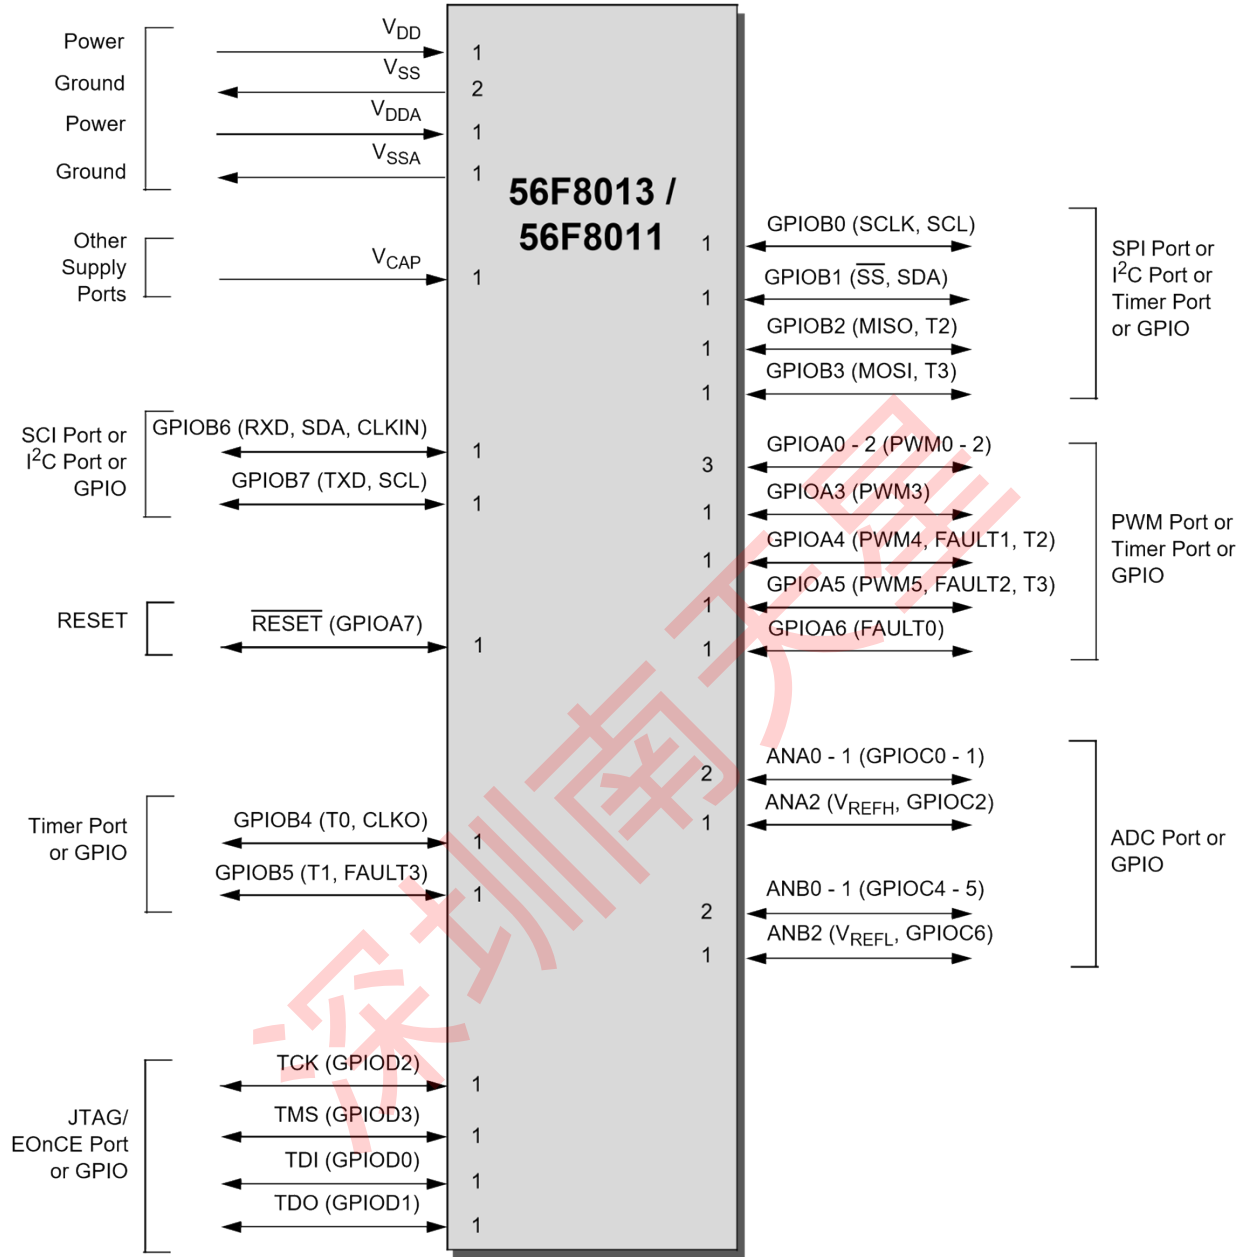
Power
$V_{DD}$
1
Ground
$V_{SS}$
2
Power
$V_{DDA}$
1
Ground
$V_{SSA}$
1

56F8013 / 56F8011

Other Supply Ports
$V_{CAP}$
1

GPIOB0 (SCLK, SCL) 1
GPIOB1 ($\overline{SS}$, SDA) 1
GPIOB2 (MISO, T2) 1
GPIOB3 (MOSI, T3) 1
SPI Port or I$^2$C Port or Timer Port or GPIO

SCI Port or I$^2$C Port or GPIO
GPIOB6 (RXD, SDA, CLKIN) 1
GPIOB7 (TXD, SCL) 1

GPIOA0 - 2 (PWM0 - 2) 3
GPIOA3 (PWM3) 1
GPIOA4 (PWM4, FAULT1, T2) 1
GPIOA5 (PWM5, FAULT2, T3) 1
GPIOA6 (FAULT0) 1
PWM Port or Timer Port or GPIO

RESET
$\overline{RESET}$ (GPIOA7) 1

ANA0 - 1 (GPIOC0 - 1) 2
ANA2 ($V_{REFH}$, GPIOC2) 1
ANB0 - 1 (GPIOC4 - 5) 2
ANB2 ($V_{REFL}$, GPIOC6) 1
ADC Port or GPIO

Timer Port or GPIO
GPIOB4 (T0, CLKO) 1
GPIOB5 (T1, FAULT3) 1

JTAG/ EOnCE Port or GPIO
TCK (GPIOD2) 1
TMS (GPIOD3) 1
TDI (GPIOD0) 1
TDO (GPIOD1) 1

深圳南天